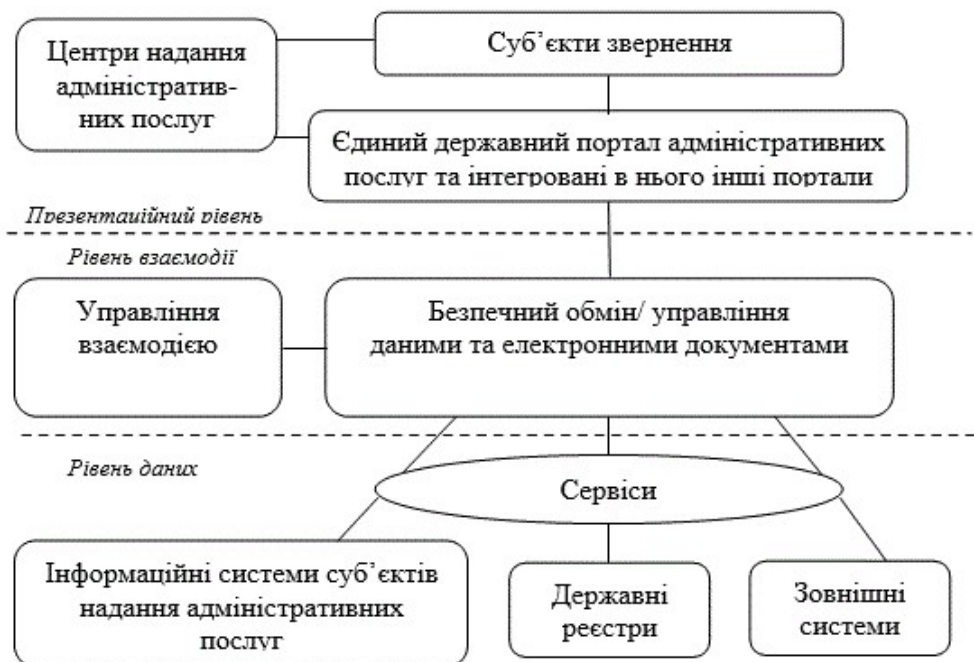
Центри надання адміністративних послуг

Суб'єкти звернення

Єдиний державний портал адміністративних послуг та інтегровані в нього інші портали

Презентаційний рівень

Рівень взаємодії

Управління взаємодією

Безпечний обмін/ управління даними та електронними документами

Рівень даних

Сервіси

Інформаційні системи суб'єктів надання адміністративних послуг

Державні реєстри

Зовнішні системи